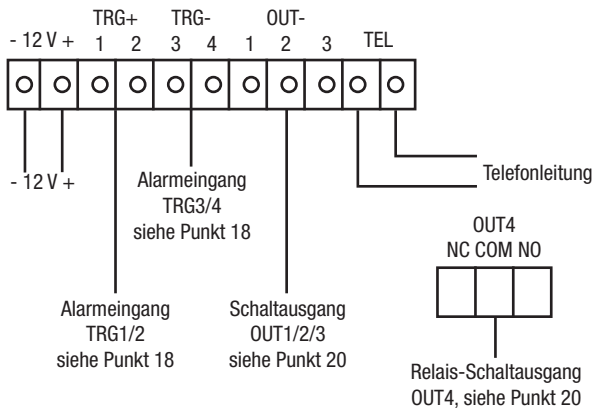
TRG+ TRG- OUT-

- 12 V + 1 2 3 4 1 2 3 TEL

- 12 V +

Alarmeingang
TRG3/4
siehe Punkt 18

Telefonleitung

OUT4
NC COM NO

Alarmeingang
TRG1/2
siehe Punkt 18

Schaltausgang
OUT1/2/3
siehe Punkt 20

Relais-Schaltausgang
OUT4, siehe Punkt 20